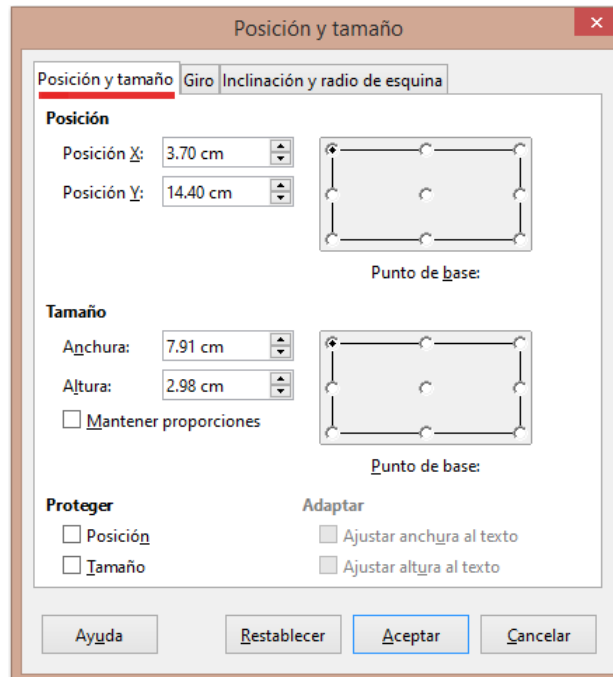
Posición y tamaño

Posición y tamaño | Giro | Inclinación y radio de esquina

Posición

Posición X: 3.70 cm

Posición Y: 14.40 cm

Punto de base:

Tamaño

Anchura: 7.91 cm

Altura: 2.98 cm

Mantener proporciones

Punto de base:

Proteger

Posición

Tamaño

Adaptar

Ajustar anchura al texto

Ajustar altura al texto

Ayuda

Restablecer

Aceptar

Cancelar